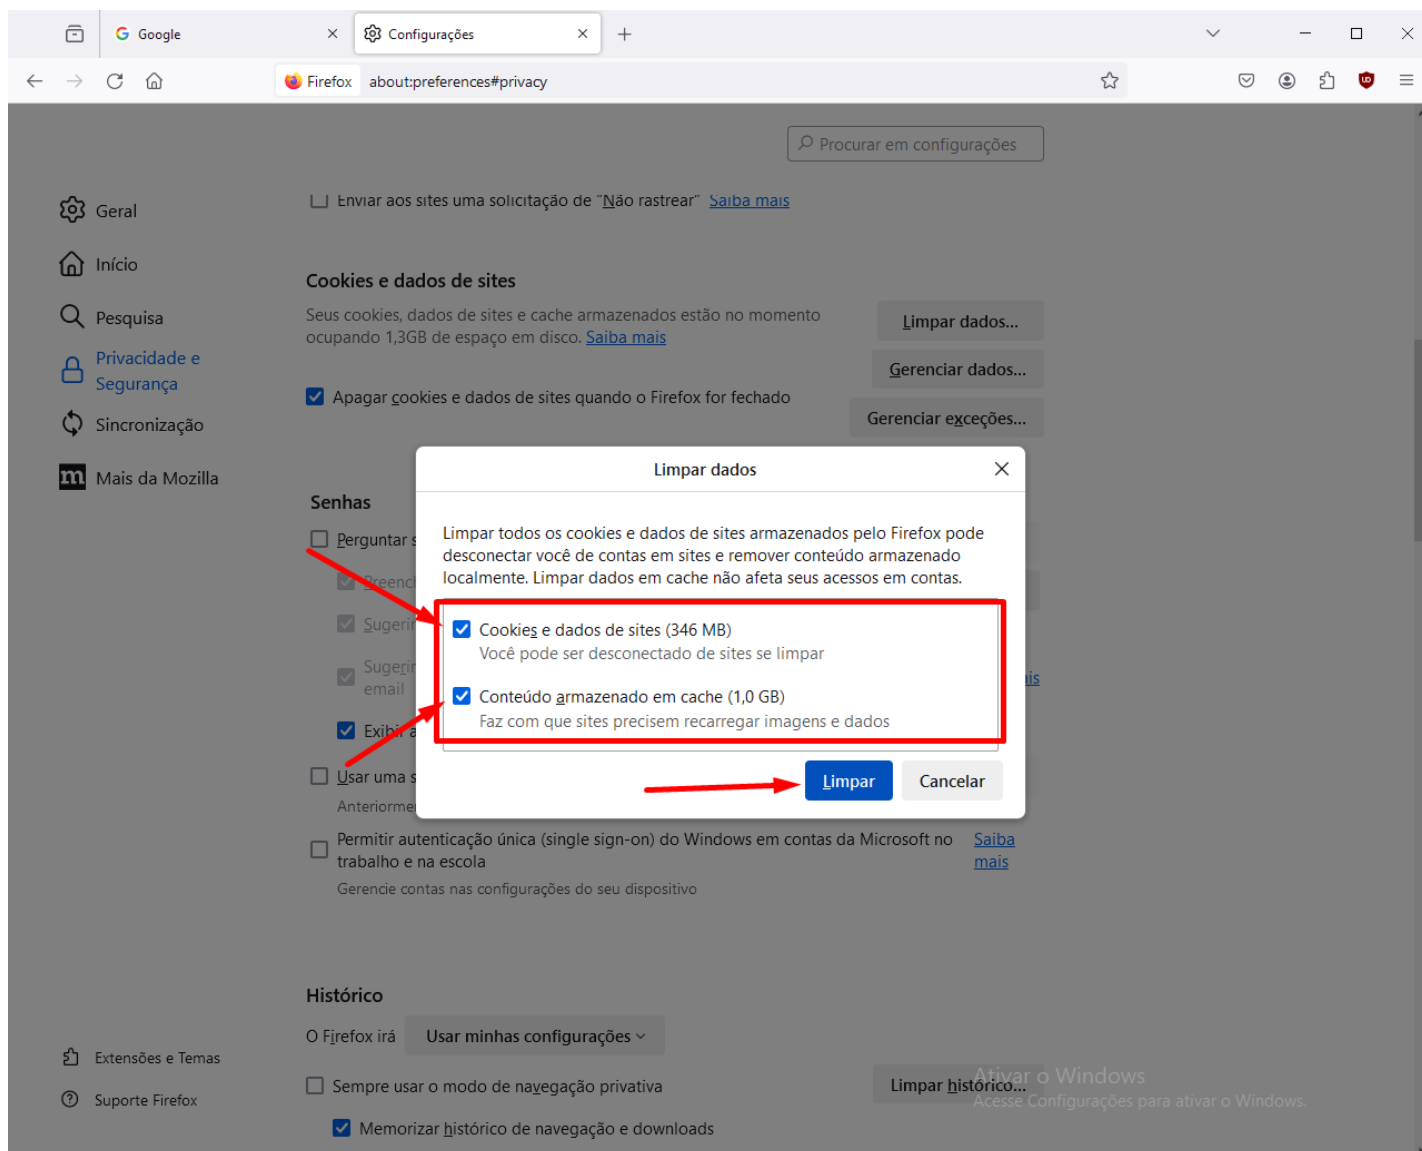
Google

Configurações

Firefox about:preferences#privacy

Procurar em configurações

Geral

Início

Pesquisa

Privacidade e Segurança

Sincronização

Mais da Mozilla

Enviar aos sites uma solicitação de "Não rastrear" Saiba mais

Cookies e dados de sites

Seus cookies, dados de sites e cache armazenados estão no momento ocupando 1,3GB de espaço em disco. Saiba mais

Limpar dados...

Gerenciar dados...

Apagar cookies e dados de sites quando o Firefox for fechado

Gerenciar exceções...

Senhas

Perguntar s

Preenc

Sugeri

Sugeri email

Exibi

Usar uma s

Anteriorme

Limpar dados

Limpar todos os cookies e dados de sites armazenados pelo Firefox pode desconectar você de contas em sites e remover conteúdo armazenado localmente. Limpar dados em cache não afeta seus acessos em contas.

Cookies e dados de sites (346 MB)
Você pode ser desconectado de sites se limpar

Conteúdo armazenado em cache (1,0 GB)
Faz com que sites precisem recarregar imagens e dados

Limpar

Cancelar

Permitir autenticação única (single sign-on) do Windows em contas da Microsoft no trabalho e na escola

Saiba mais

Gerencie contas nas configurações do seu dispositivo

Histórico

O Firefox irá

Usar minhas configurações

Sempre usar o modo de navegação privativa

Limpar histórico...

Memorizar histórico de navegação e downloads

Extensões e Temas

Suporte Firefox

Ativar o Windows
Acesse Configurações para ativar o Windows.